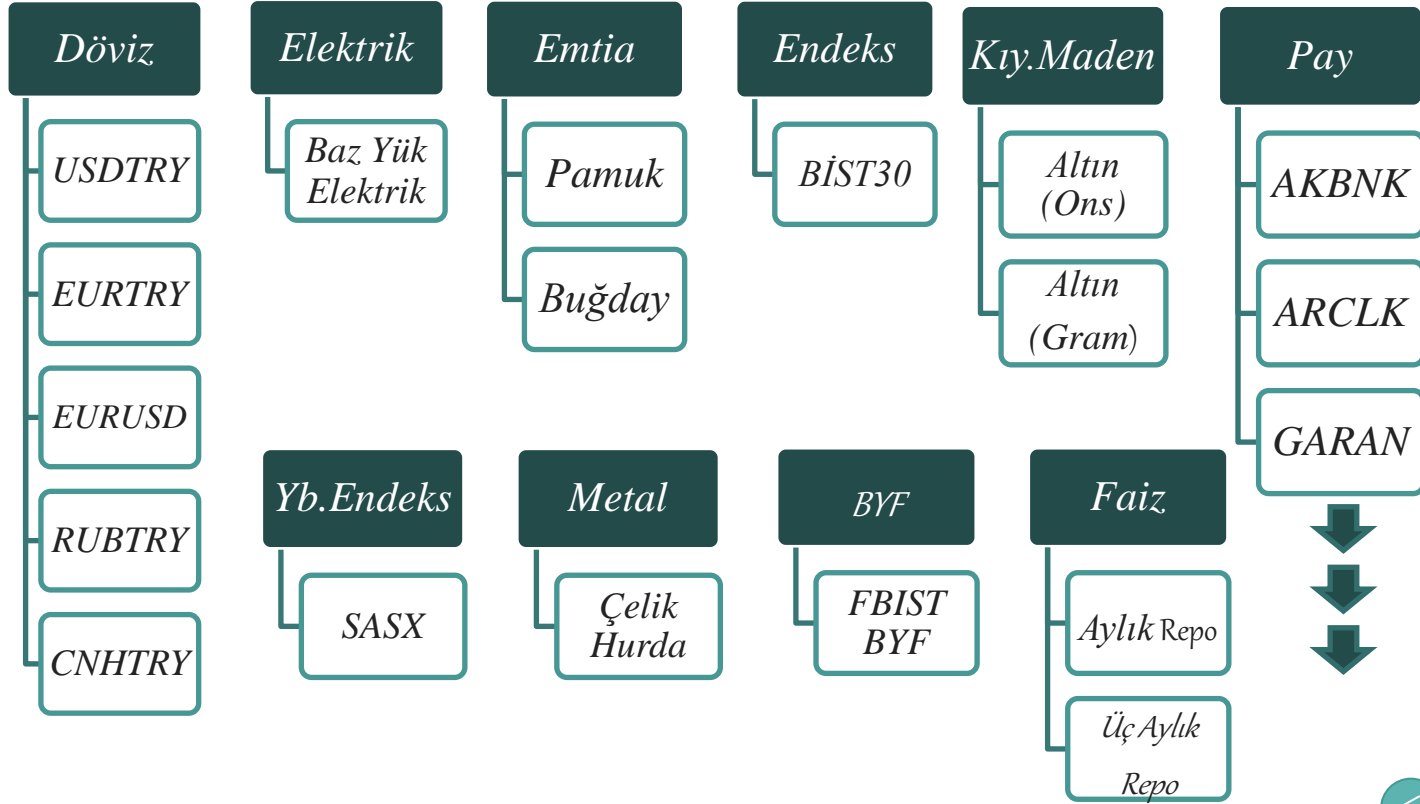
Döviz

USDTRY

EURTRY

EURUSD

RUBTRY

CNHTRY

Elektrik

Baz Yük Elektrik

Emtia

Pamuk

Buğday

Endeks

BİST30

Kıy.Maden

Altın (Ons)

Altın (Gram)

Pay

AKBNK

ARCLK

GARAN

Yb.Endeks

SASX

Metal

Çelik Hurda

BYF

FBIST BYF

Faiz

Aylık Repo

Üç Aylık Repo